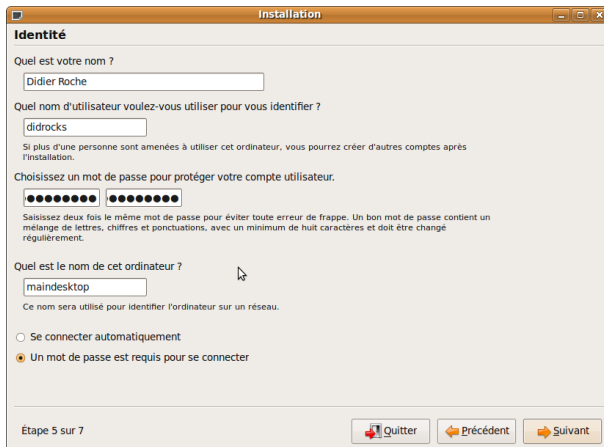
Installation

Identité

Quel est votre nom ?

Didier Roche

Quel nom d'utilisateur voulez-vous utiliser pour vous identifier ?

didrocks

Si plus d'une personne sont amenées à utiliser cet ordinateur, vous pourrez créer d'autres comptes après l'installation.

Choisissez un mot de passe pour protéger votre compte utilisateur.

●●●●●●●● ●●●●●●●●

Saisissez deux fois le même mot de passe pour éviter toute erreur de frappe. Un bon mot de passe contient un mélange de lettres, chiffres et ponctuations, avec un minimum de huit caractères et doit être changé régulièrement.

Quel est le nom de cet ordinateur ?

maindesktop

Ce nom sera utilisé pour identifier l'ordinateur sur un réseau.

Se connecter automatiquement

Un mot de passe est requis pour se connecter

Étape 5 sur 7

Quitter

Précédent

Suivant